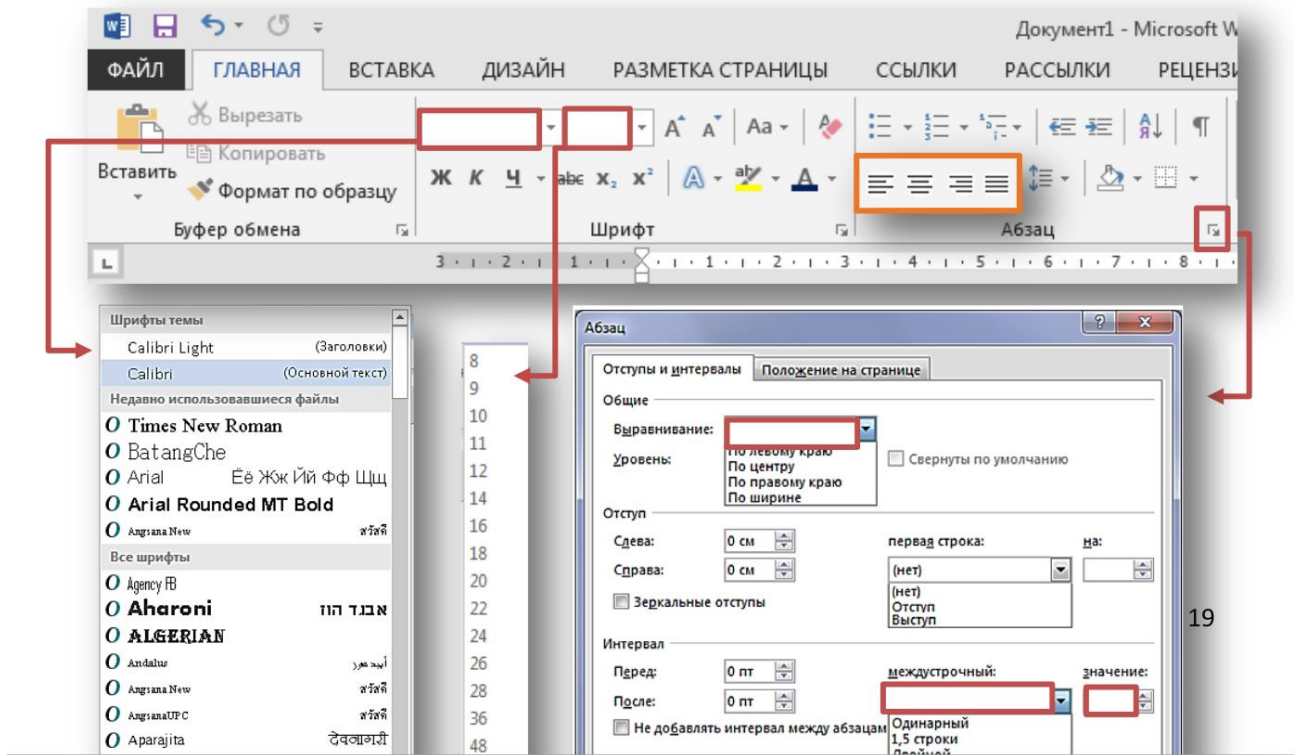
Документ1 - Microsoft W

ФАЙЛ ГЛАВНАЯ ВСТАВКА ДИЗАЙН РАЗМЕТКА СТРАНИЦЫ ССЫЛКИ РАССЫЛКИ РЕЦЕНЗ

Вырезать
Копировать
Вставить
Формат по образцу
Буфер обмена

Ж К Ч abc $x_2$ $x^2$
Шрифт

Абзац

3 · 2 · 1 · 1 · 2 · 3 · 4 · 5 · 6 · 7 · 8

Шрифты темы
Calibri Light (Заголовки)
Calibri (Основной текст)
Недавно использовавшиеся файлы
Times New Roman
BatangChe
Arial Ёё Жж Йй Фф Щщ
Arial Rounded MT Bold
Angsana New สวัสดี
Все шрифты
Agency FB
Aharoni אבגד הוז
ALGERIAN
Andalus أبجد هوز
Angsana New สวัสดี
AngsanaUPC สวัสดี
Aparajita देवनागरी

8
9
10
11
12
14
16
18
20
22
24
26
28
36
48

Абзац
Отступы и интервалы
Положение на странице
Общие
Выравнивание:
По левому краю
По центру
По правому краю
По ширине
Уровень:
Свернуты по умолчанию
Отступ
Слева: 0 см
Справа: 0 см
первая строка:
на:
(нет)
(нет)
Отступ
Выступ
Зеркальные отступы
Интервал
Перед: 0 пт
После: 0 пт
междустрочный:
значение:
Не добавлять интервал между абзацам
Одинарный
1,5 строки
Двойной

19